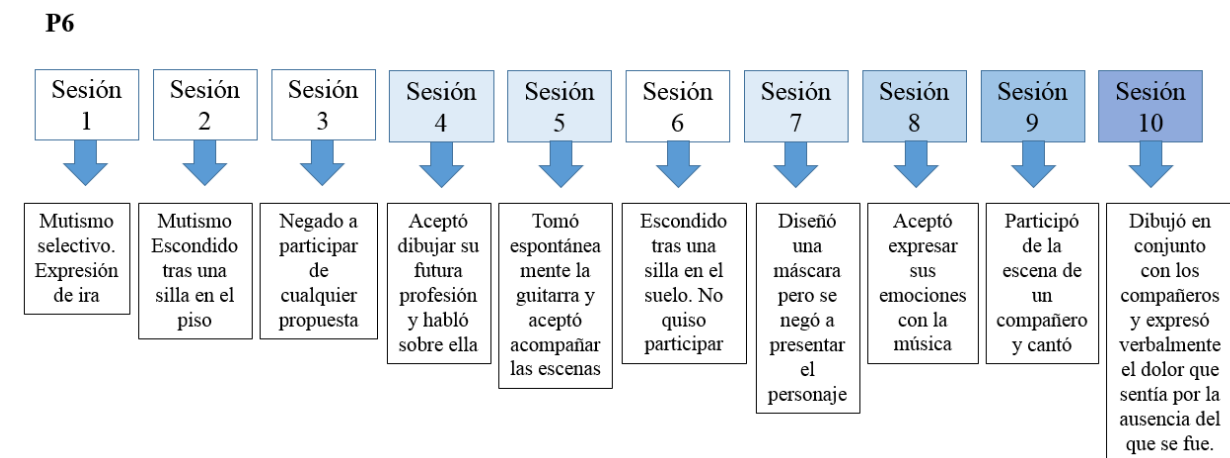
P6

Sesión 1

Mutismo selectivo. Expresión de ira

Sesión 2

Mutismo Escondido tras una silla en el piso

Sesión 3

Negado a participar de cualquier propuesta

Sesión 4

Aceptó dibujar su futura profesión y habló sobre ella

Sesión 5

Tomó espontáneamente la guitarra y aceptó acompañar las escenas

Sesión 6

Escondido tras una silla en el suelo. No quiso participar

Sesión 7

Diseñó una máscara pero se negó a presentar el personaje

Sesión 8

Aceptó expresar sus emociones con la música

Sesión 9

Participó de la escena de un compañero y cantó

Sesión 10

Dibujó en conjunto con los compañeros y expresó verbalmente el dolor que sentía por la ausencia del que se fue.